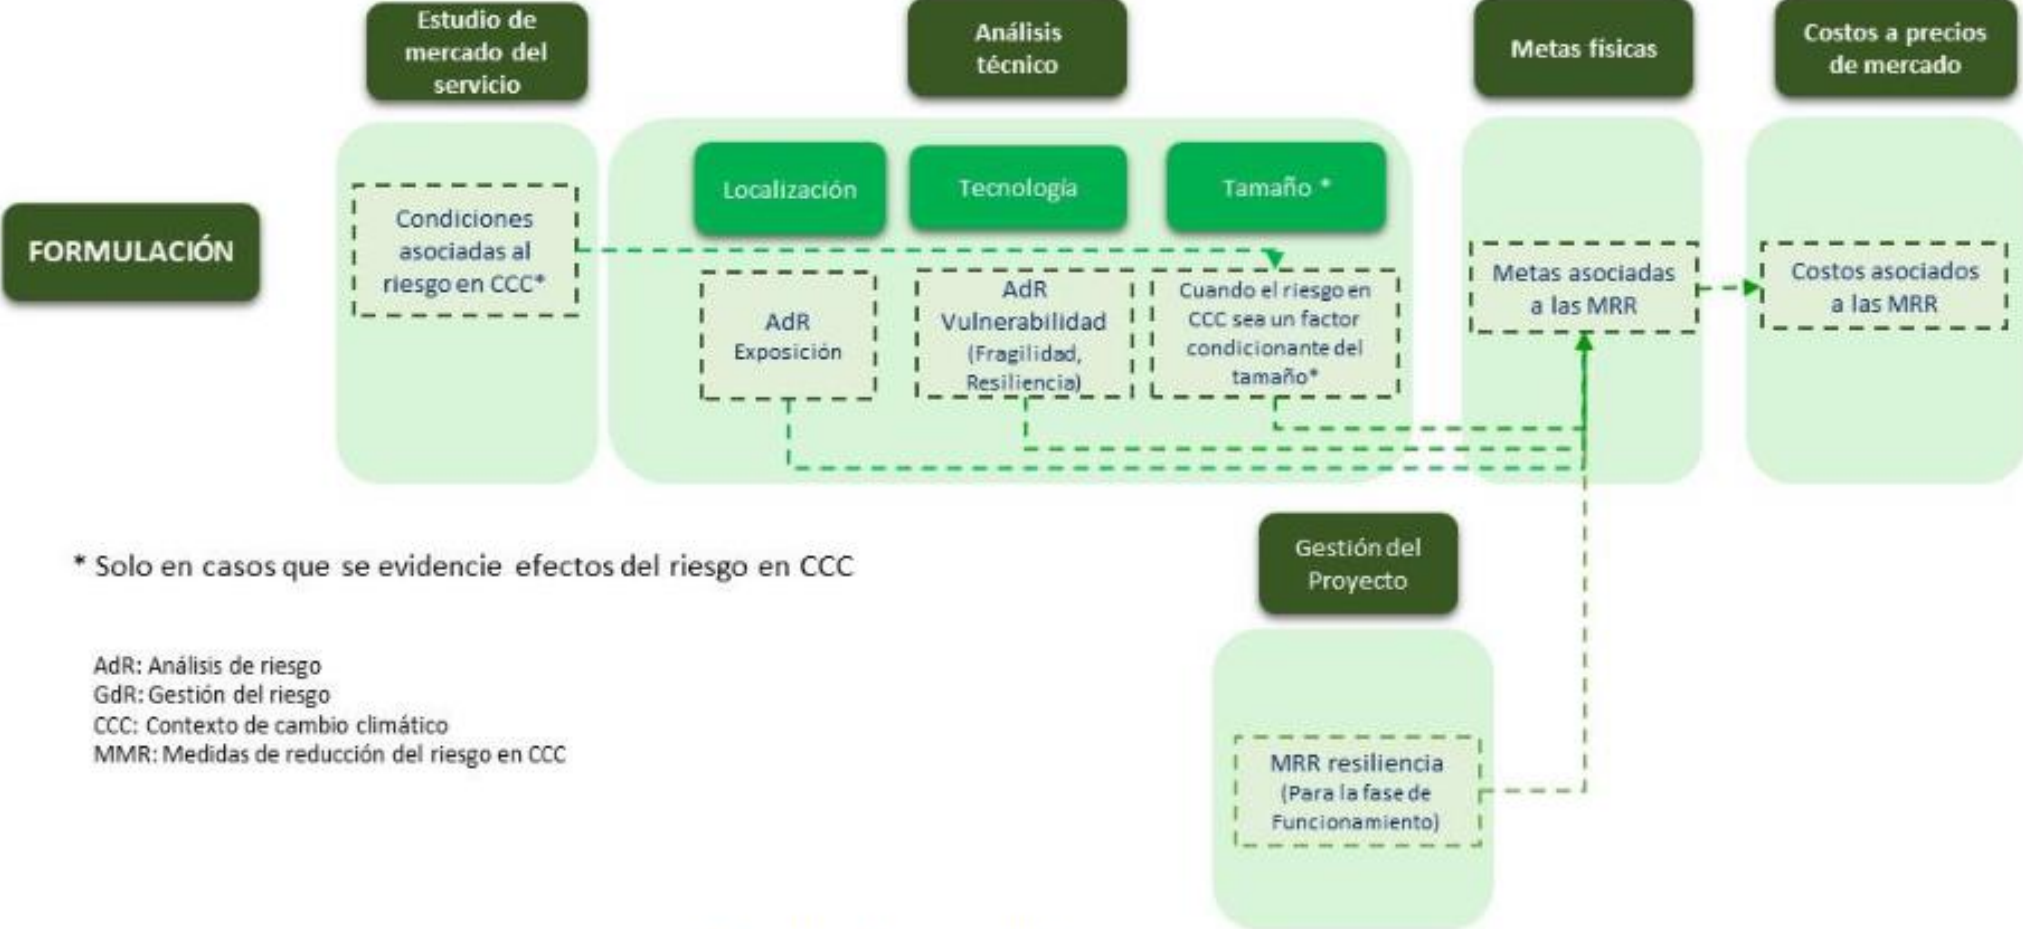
Estudio de mercado del servicio

Análisis técnico

Metas físicas

Costos a precios de mercado

FORMULACIÓN

Condiciones asociadas al riesgo en CCC*

Localización

Tecnología

Tamaño *

AdR Exposición

AdR Vulnerabilidad (Fragilidad, Resiliencia)

Cuando el riesgo en CCC sea un factor condicionante del tamaño*

Metas asociadas a las MRR

Costos asociados a las MRR

* Solo en casos que se evidencie efectos del riesgo en CCC

Gestión del Proyecto

AdR: Análisis de riesgo
GdR: Gestión del riesgo
CCC: Contexto de cambio climático
MMR: Medidas de reducción del riesgo en CCC

MRR resiliencia (Para la fase de Funcionamiento)